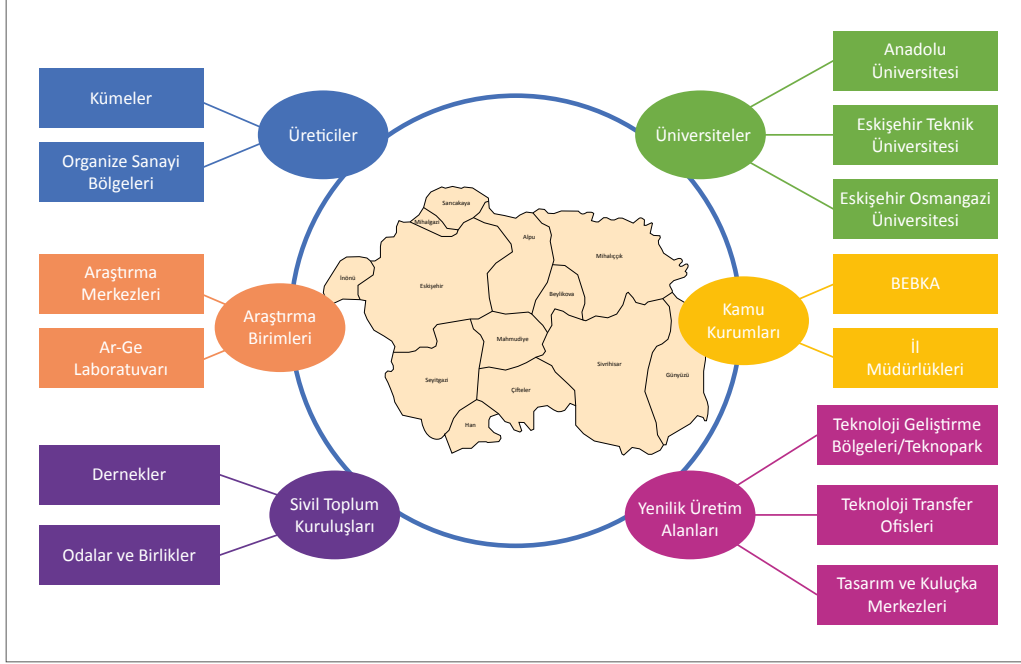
Kümeler

Organize Sanayi Bölgeleri

Üreticiler

Üniversiteler

Anadolu Üniversitesi

Eskişehir Teknik Üniversitesi

Eskişehir Osmangazi Üniversitesi

Sancakaya

Mihalgazi

Alpu

Mihalıççık

İnönü

Eskişehir

Beylikova

Mahmudiye

Sivrihisar

Günyüzü

Seyitgazi

Çifteler

Han

Araştırma Merkezleri

Ar-Ge Laboratuvarı

Araştırma Birimleri

Kamu Kurumları

BEBKA

İl Müdürlükleri

Teknoloji Geliştirme Bölgeleri/Teknopark

Dernekler

Sivil Toplum Kuruluşları

Yenilik Üretim Alanları

Teknoloji Transfer Ofisleri

Odalar ve Birlikler

Tasarım ve Kuluçka Merkezleri